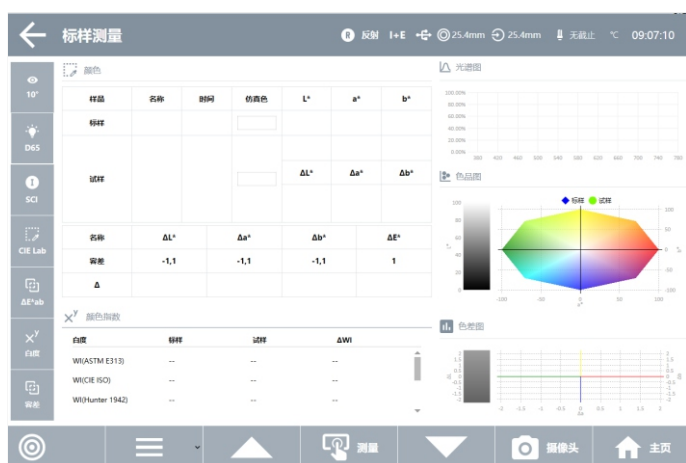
标样测量

R 反射 I+E 25.4mm 25.4mm 无截止 ℃ 09:07:10

10°

D65

SCI

CIE Lab

ΔE*ab

白度

容差

颜色

| 样品 | 名称 | 时间 | 仿真色 | L* | a* | b* |
|---|---|---|---|---|---|---|
| 标样 | | | | | | |
| 试样 | | | | ΔL* | Δa* | Δb* |

| 名称 | ΔL* | Δa* | Δb* | ΔE* |
|---|---|---|---|---|
| 容差 | -1,1 | -1,1 | -1,1 | 1 |
| Δ | | | | |

颜色指数

| 白度 | 标样 | 试样 | ΔWI |
|---|---|---|---|
| WI(ASTM E313) | -- | -- | -- |
| WI(CIE ISO) | -- | -- | -- |
| WI(Hunter 1942) | -- | -- | -- |

光谱图

100.00% 80.00% 60.00% 40.00% 20.00% 0.00%

380 400 450 500 550 600 650 700 780

色品图

标样 试样

100 80 60 40 20 0

-100 -50 0 50 100

a*

b*

色差图

测量

摄像头

主页